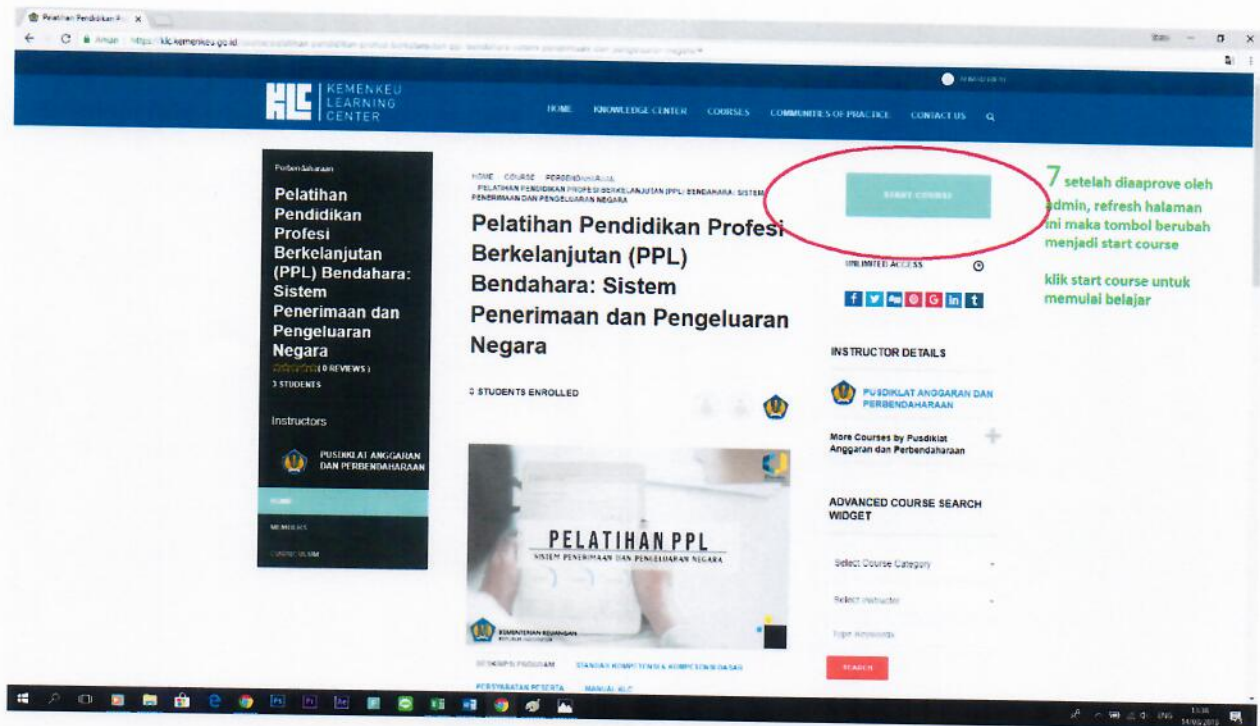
Pelatihan Pendidikan P... ×

Aman | https://klc.kemenkeu.go.id/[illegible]

KLC KEMENKEU LEARNING CENTER

HOME KNOWLEDGE CENTER COURSES COMMUNITIES OF PRACTICE CONTACT US

Perbendaharaan

Pelatihan Pendidikan Profesi Berkelanjutan (PPL) Bendahara: Sistem Penerimaan dan Pengeluaran Negara

( 0 REVIEWS )
3 STUDENTS

Instructors

PUSDIKLAT ANGGARAN DAN PERBENDAHARAAN

HOME
MEMBERS
CURRICULUM

HOME / COURSE / PERBENDAHARAAN / PELATIHAN PENDIDIKAN PROFESI BERKELANJUTAN (PPL) BENDAHARA: SISTEM PENERIMAAN DAN PENGELUARAN NEGARA

Pelatihan Pendidikan Profesi Berkelanjutan (PPL) Bendahara: Sistem Penerimaan dan Pengeluaran Negara

3 STUDENTS ENROLLED

PELATIHAN PPL
SISTEM PENERIMAAN DAN PENGELUARAN NEGARA

KEMENTERIAN KEUANGAN

DESKRIPSI PROGRAM STANDAR KOMPETENSI & KOMPETENSI DASAR
PERSYARATAN PESERTA MANUAL KLC

START COURSE

UNLIMITED ACCESS

INSTRUCTOR DETAILS

PUSDIKLAT ANGGARAN DAN PERBENDAHARAAN

More Courses by Pusdiklat Anggaran dan Perbendaharaan

ADVANCED COURSE SEARCH WIDGET

Select Course Category
Select Instructor
Type Keywords

SEARCH

7 setelah diaaprove oleh admin, refresh halaman ini maka tombol berubah menjadi start course

klik start course untuk memulai belajar